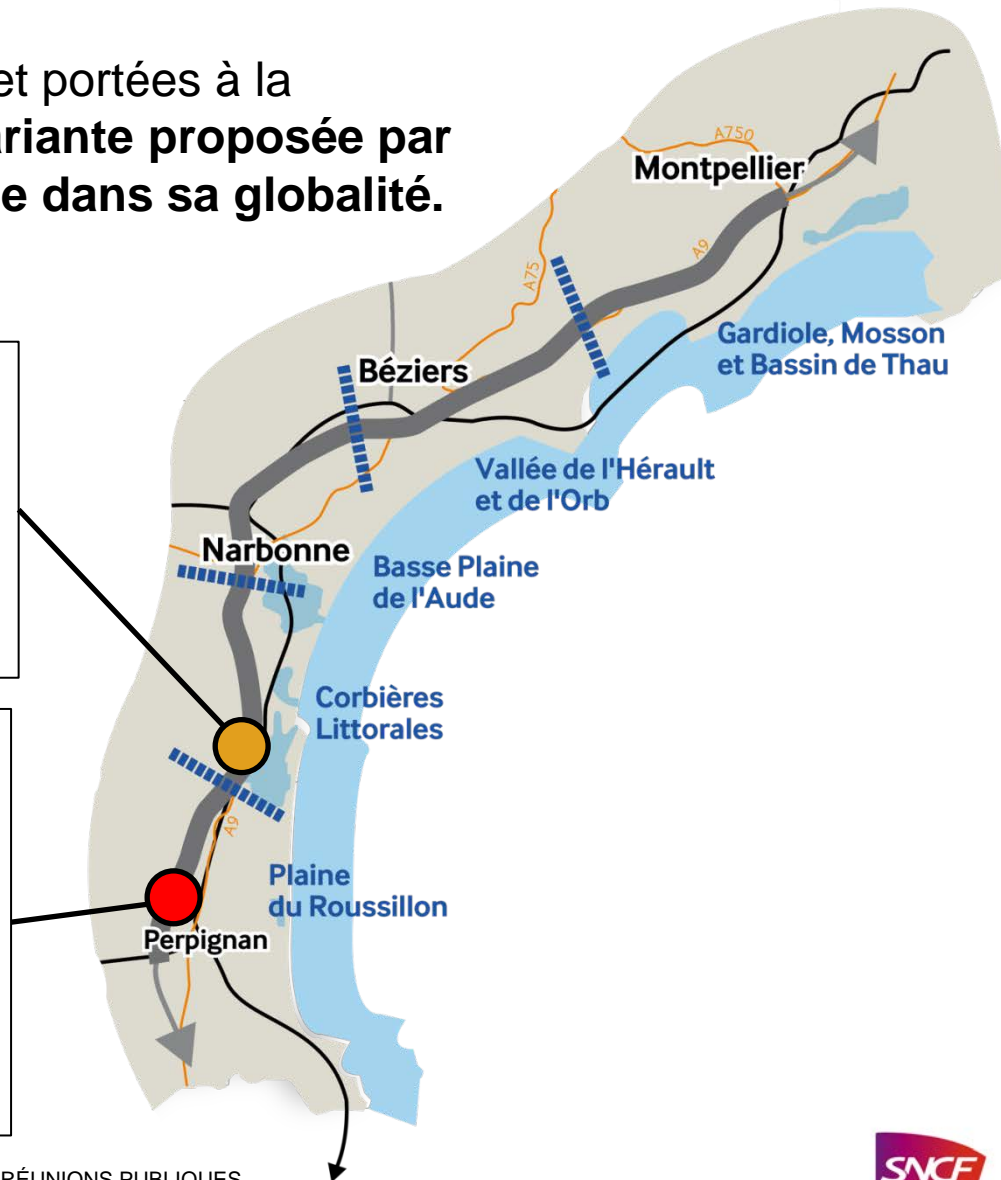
et portées à la
ariante proposée par
e dans sa globalité.

A750
Montpellier
A9
A75
Gardiole, Mosson et Bassin de Thau
Béziers
Vallée de l'Hérault et de l'Orb
Narbonne
Basse Plaine de l'Aude
Corbières Littorales
A9
Plaine du Roussillon
Perpignan

RÉUNIONS PUBLIQUES

SNCF